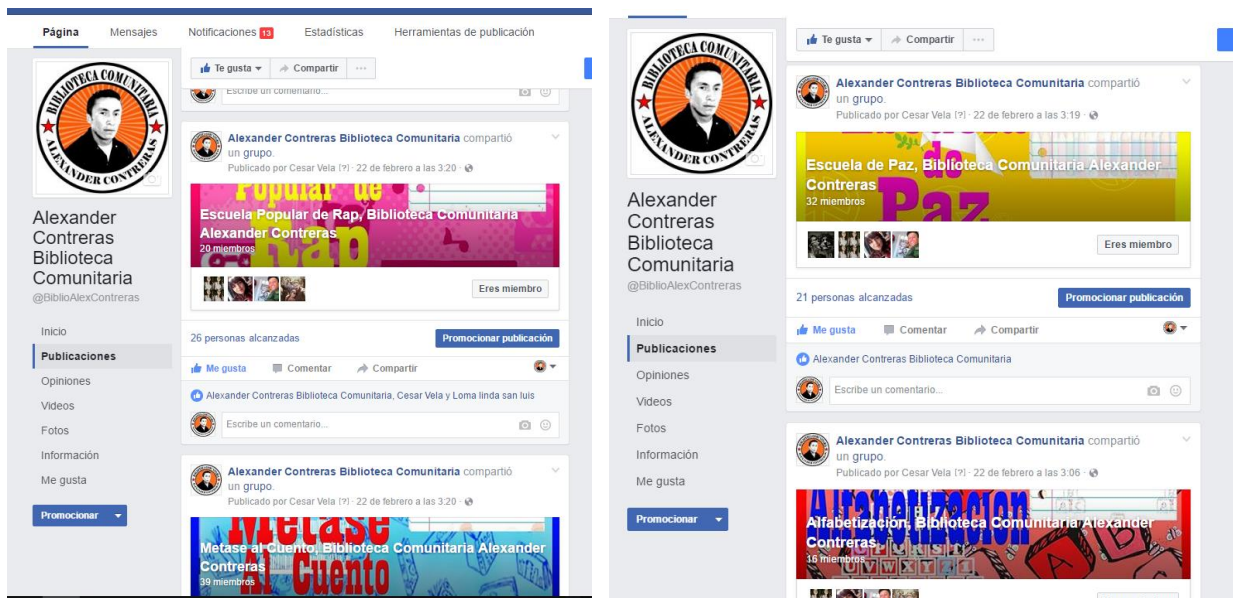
Página Mensajes Notificaciones 13 Estadísticas Herramientas de publicación

BIBLIOTECA COMUNITARIA ALEXANDER CONTRERAS

Alexander Contreras Biblioteca Comunitaria
@BiblioAlexContreras

Inicio
Publicaciones
Opiniones
Videos
Fotos
Información
Me gusta

Promocionar

Te gusta Compartir ···

Escribe un comentario...

Alexander Contreras Biblioteca Comunitaria compartió un grupo.
Publicado por Cesar Vela [?] · 22 de febrero a las 3:20

Escuela Popular de Rap, Biblioteca Comunitaria Alexander Contreras
20 miembros
Eres miembro

26 personas alcanzadas
Promocionar publicación

Me gusta Comentar Compartir

Alexander Contreras Biblioteca Comunitaria, Cesar Vela y Loma linda san luis

Escribe un comentario...

Alexander Contreras Biblioteca Comunitaria compartió un grupo.
Publicado por Cesar Vela [?] · 22 de febrero a las 3:20

Metase al Cuento, Biblioteca Comunitaria Alexander Contreras
39 miembros

BIBLIOTECA COMUNITARIA ALEXANDER CONTRERAS

Alexander Contreras Biblioteca Comunitaria
@BiblioAlexContreras

Inicio
Publicaciones
Opiniones
Videos
Fotos
Información
Me gusta

Promocionar

Te gusta Compartir ···

Alexander Contreras Biblioteca Comunitaria compartió un grupo.
Publicado por Cesar Vela [?] · 22 de febrero a las 3:19

Escuela de Paz, Biblioteca Comunitaria Alexander Contreras
32 miembros
Eres miembro

21 personas alcanzadas
Promocionar publicación

Me gusta Comentar Compartir

Alexander Contreras Biblioteca Comunitaria

Escribe un comentario...

Alexander Contreras Biblioteca Comunitaria compartió un grupo.
Publicado por Cesar Vela [?] · 22 de febrero a las 3:06

Alfabetización, Biblioteca Comunitaria Alexander Contreras
16 miembros